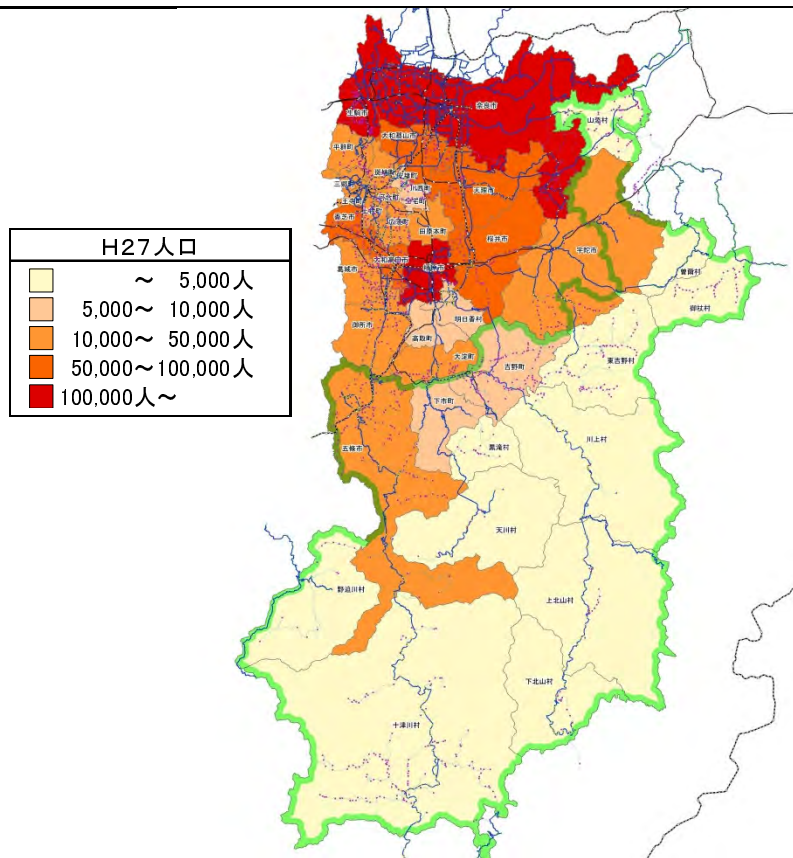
H27人口
～　5,000人
5,000～ 10,000人
10,000～ 50,000人
50,000～100,000人
100,000人～

生駒市
奈良市
山添村
大和郡山市
平群町
三郷町
斑鳩町
安堵町
川西町
三宅町
王寺町
上牧町
田原本町
天理市
広陵町
香芝市
河合町
桜井市
宇陀市
曽爾村
御杖村
葛城市
大和高田市
橿原市
明日香村
御所市
高取町
大淀町
東吉野村
吉野町
下市町
黒滝村
川上村
五條市
天川村
野迫川村
上北山村
下北山村
十津川村